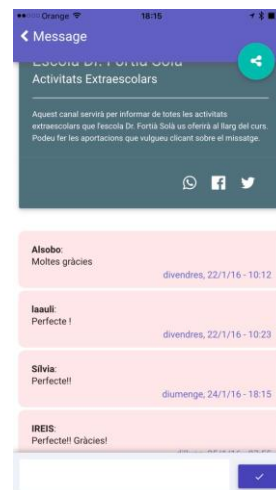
Orange 18:15

Message

Escola Dr. Fortià Solà
Activitats Extraescolars

Aquest canal servirà per informar de totes les activitats extraescolars que l'escola Dr. Fortià Solà us oferirà al llarg del curs. Podeu fer les aportacions que vulgueu clicant sobre el missatge.

Alsobo:
Moltes gràcies
divendres, 22/1/16 - 10:12

laauli:
Perfecte !
divendres, 22/1/16 - 10:23

Silvia:
Perfecte!!
diumenge, 24/1/16 - 18:15

IREIS:
Perfecte!! Gràcies!
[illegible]